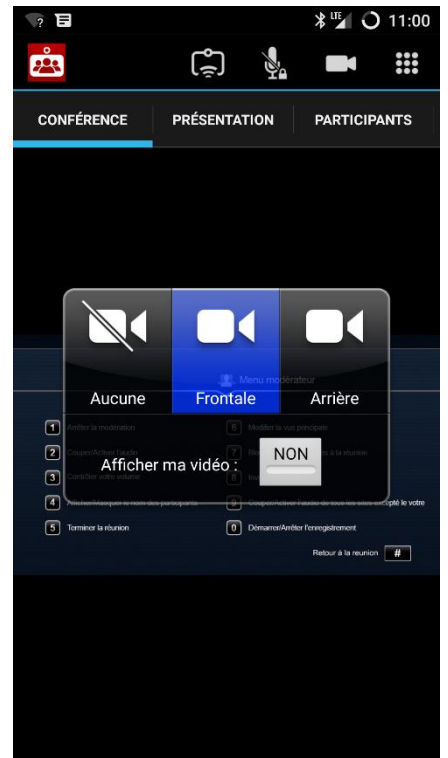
LTE 11:00

CONFÉRENCE
PRÉSENTATION
PARTICIPANTS

Menu modérateur

Aucune
Frontale
Arrière

1 Arrêter la modération
6 Modifier la vue principale
2 Couper/Activer l'audio
7 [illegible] à la réunion
3 Contrôler votre volume
8 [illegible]
4 Afficher/Masquer le nom des participants
9 Couper/Activer l'audio de tous les sites excepté le votre
5 Terminer la réunion
0 Démarrer/Arrêter l'enregistrement

Afficher ma vidéo :
NON

Retour à la reunion #